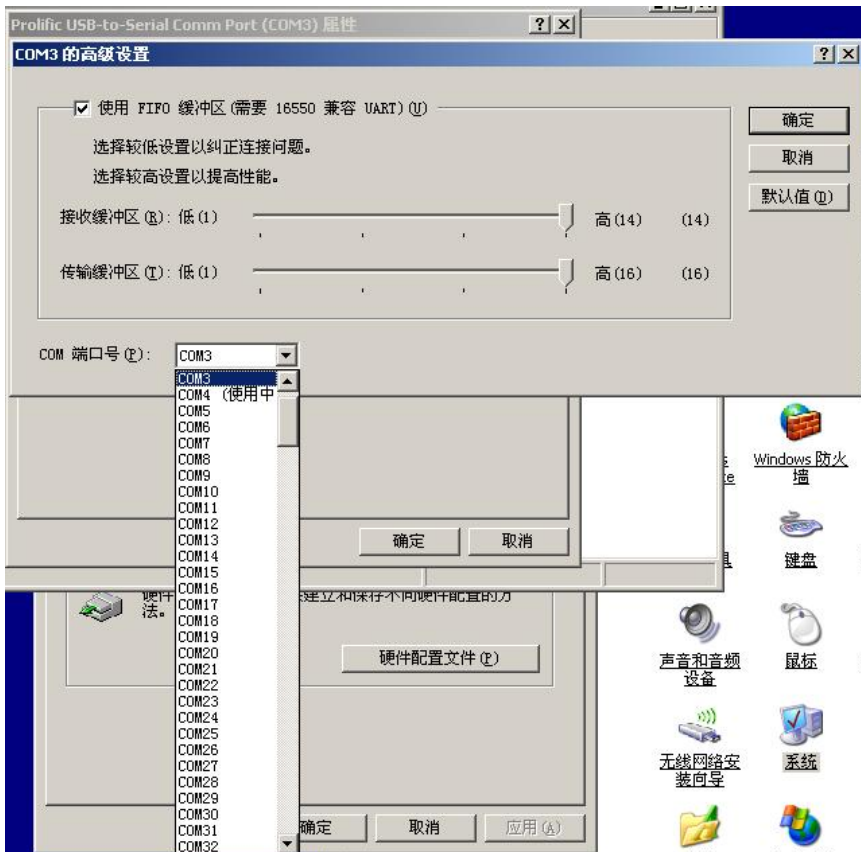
Prolific USB-to-Serial Comm Port (COM3) 属性

COM3 的高级设置

☑ 使用 FIFO 缓冲区(需要 16550 兼容 UART)(U)

选择较低设置以纠正连接问题。
选择较高设置以提高性能。

接收缓冲区 (R): 低(1) 高(14) (14)

传输缓冲区 (T): 低(1) 高(16) (16)

确定
取消
默认值 (D)

COM 端口号 (P): COM3

COM3
COM4 (使用中
COM5
COM6
COM7
COM8
COM9
COM10
COM11
COM12
COM13
COM14
COM15
COM16
COM17
COM18
COM19
COM20
COM21
COM22
COM23
COM24
COM25
COM26
COM27
COM28
COM29
COM30
COM31
COM32

确定 取消

硬件 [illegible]建立和保存不同硬件配置的方法。

硬件配置文件 (P)

确定 取消 应用 (A)

Windows 防火墙

键盘

声音和音频设备

鼠标

无线网络安装向导

系统